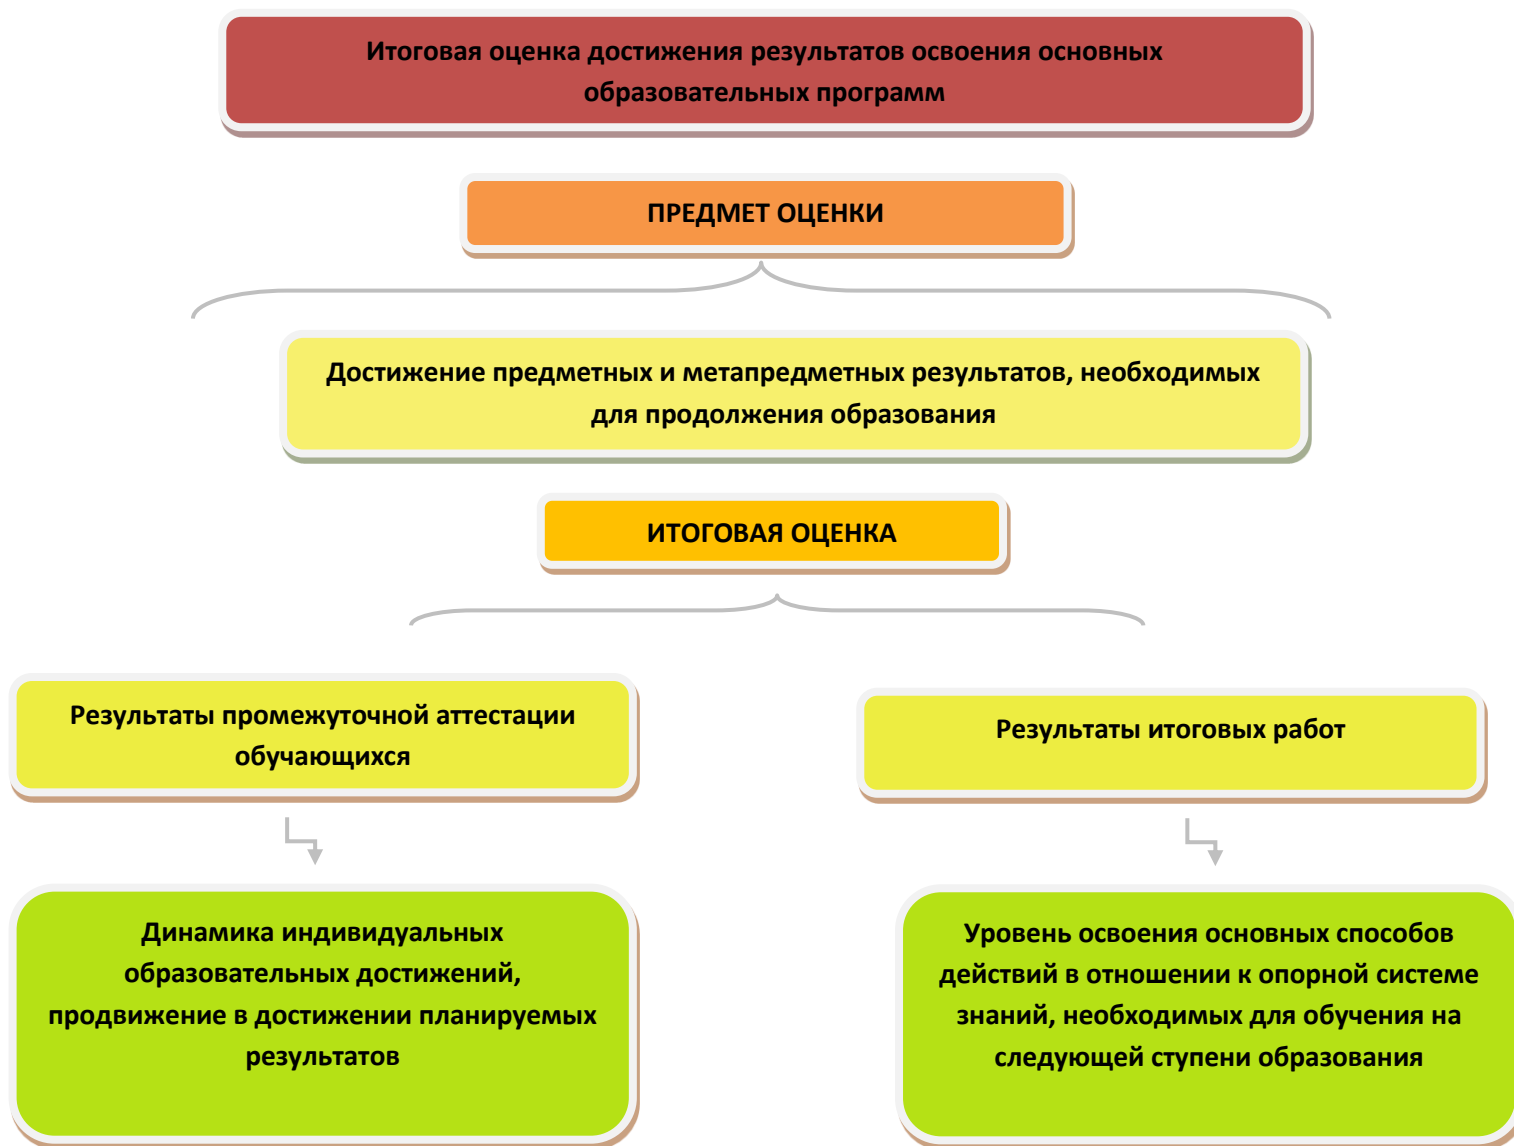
Итоговая оценка достижения результатов освоения основных образовательных программ

ПРЕДМЕТ ОЦЕНКИ

Достижение предметных и метапредметных результатов, необходимых для продолжения образования

ИТОГОВАЯ ОЦЕНКА

Результаты промежуточной аттестации обучающихся

Результаты итоговых работ

Динамика индивидуальных образовательных достижений, продвижение в достижении планируемых результатов

Уровень освоения основных способов действий в отношении к опорной системе знаний, необходимых для обучения на следующей ступени образования